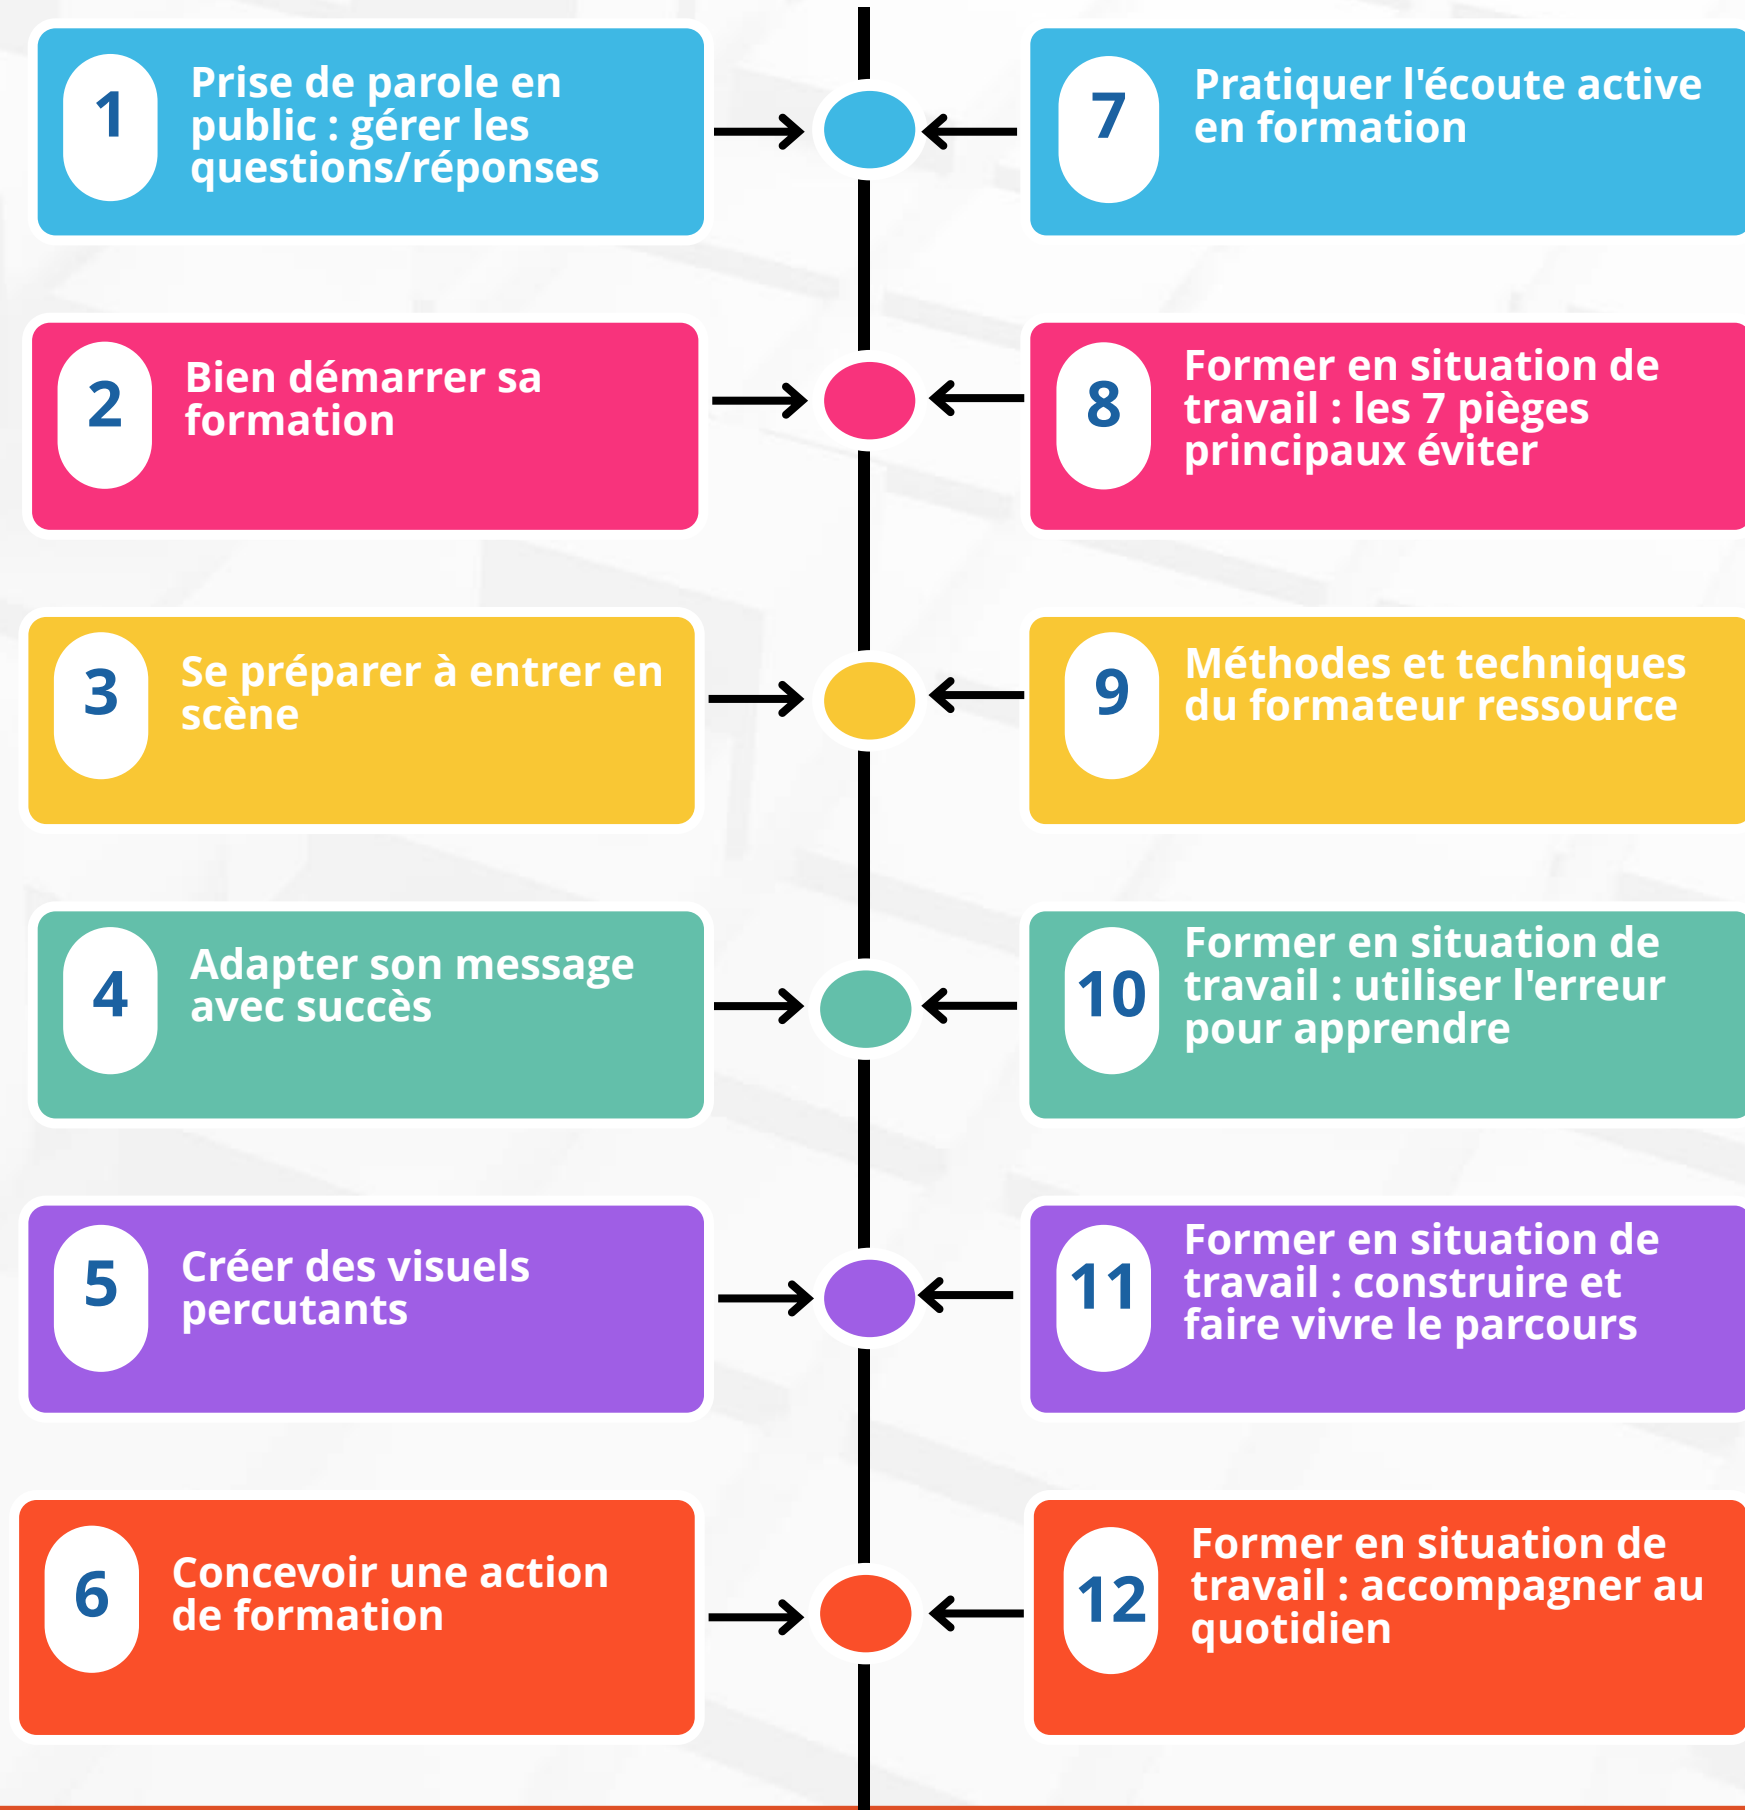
1 Prise de parole en public : gérer les questions/réponses

7 Pratiquer l'écoute active en formation

2 Bien démarrer sa formation

8 Former en situation de travail : les 7 pièges principaux éviter

3 Se préparer à entrer en scène

9 Méthodes et techniques du formateur ressource

4 Adapter son message avec succès

10 Former en situation de travail : utiliser l'erreur pour apprendre

5 Créer des visuels percutants

11 Former en situation de travail : construire et faire vivre le parcours

6 Concevoir une action de formation

12 Former en situation de travail : accompagner au quotidien